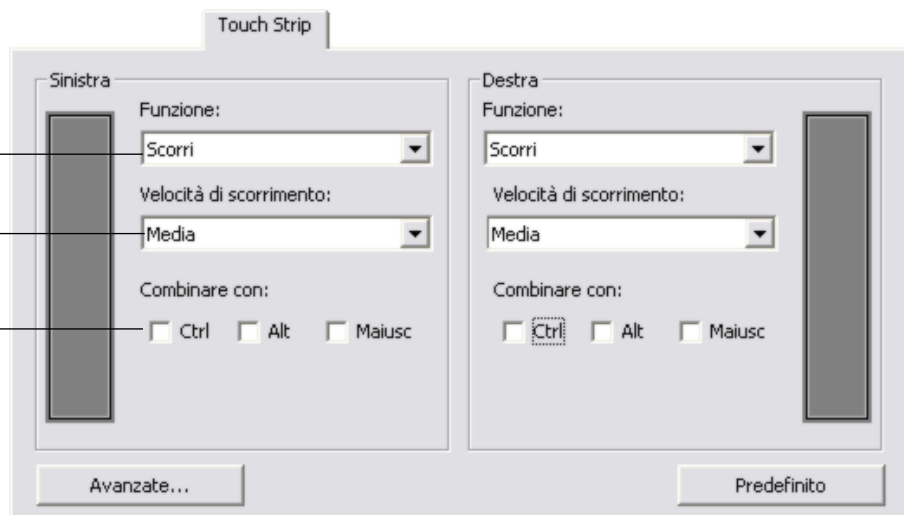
Touch Strip

Sinistra

Funzione:

Scorri

Velocità di scorrimento:

Media

Combinare con:

Ctrl Alt Maiusc

Destra

Funzione:

Scorri

Velocità di scorrimento:

Media

Combinare con:

Ctrl Alt Maiusc

Avanzate...

Predefinito